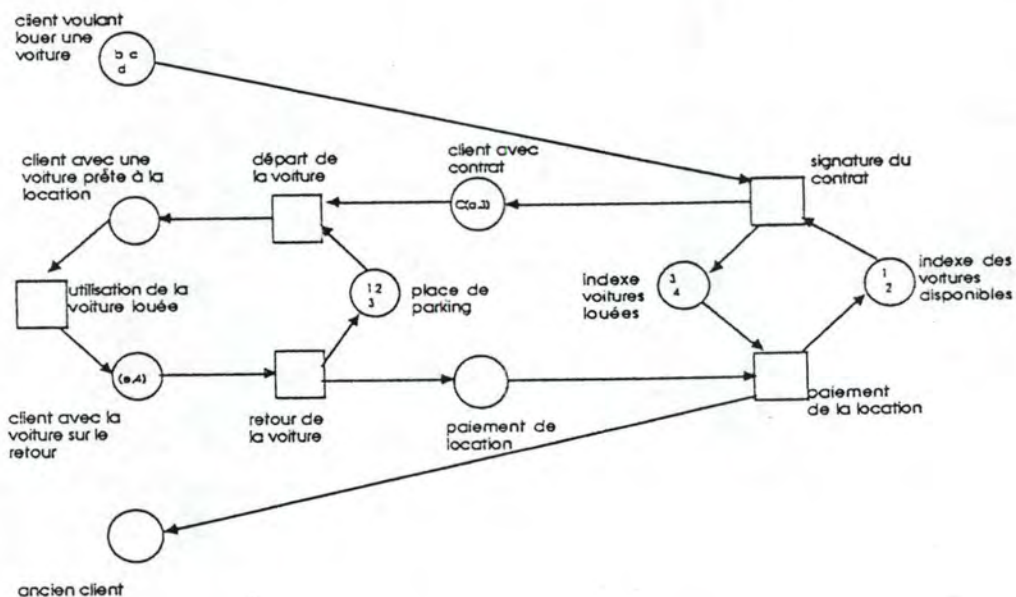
client voulant louer une voiture

b c d

client avec une voiture prête à la location

départ de la voiture

client avec contrat

C(a,3)

signature du contrat

utilisation de la voiture louée

1 2 3

place de parking

3 4

indexe voitures louées

1 2

indexe des voitures disponibles

(e,4)

client avec la voiture sur le retour

retour de la voiture

paiement de location

paiement de la location

ancien client